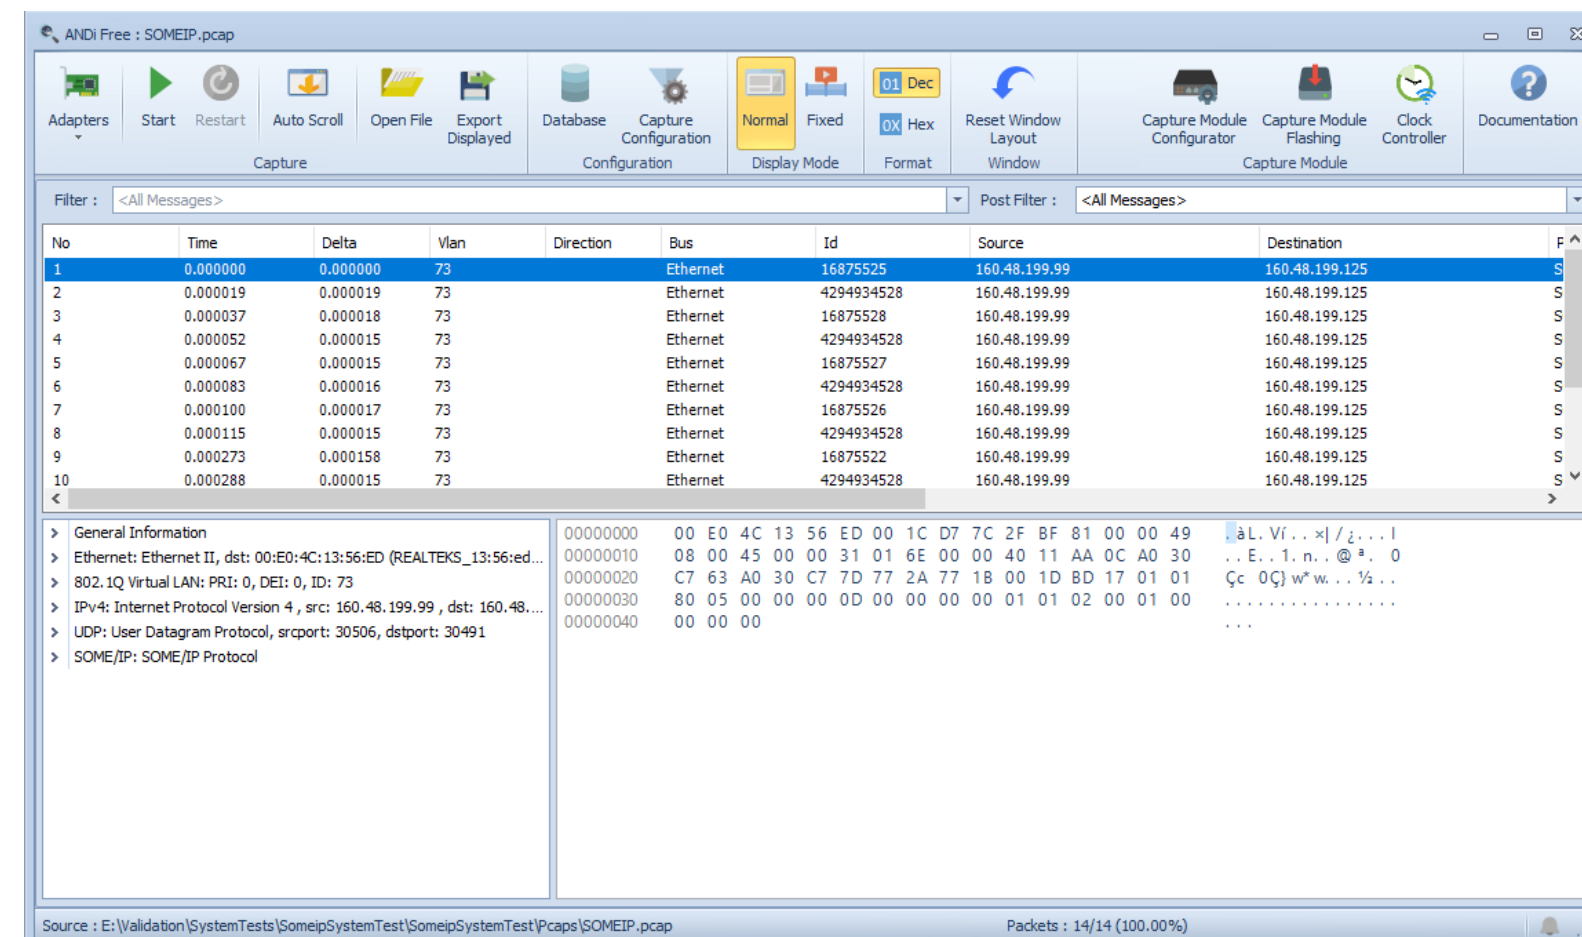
ANDi Free : SOMEIP.pcap

Adapters | Start | Restart | Auto Scroll | Open File | Export Displayed | Database | Capture Configuration | Normal | Fixed | 01 Dec | 0X Hex | Reset Window Layout | Capture Module Configurator | Capture Module Flashing | Clock Controller | Documentation

Capture | Configuration | Display Mode | Format | Window | Capture Module

Filter : <All Messages> Post Filter : <All Messages>

| No | Time | Delta | Vlan | Direction | Bus | Id | Source | Destination | P |
|---|---|---|---|---|---|---|---|---|---|
| 1 | 0.000000 | 0.000000 | 73 | | Ethernet | 16875525 | 160.48.199.99 | 160.48.199.125 | S |
| 2 | 0.000019 | 0.000019 | 73 | | Ethernet | 4294934528 | 160.48.199.99 | 160.48.199.125 | S |
| 3 | 0.000037 | 0.000018 | 73 | | Ethernet | 16875528 | 160.48.199.99 | 160.48.199.125 | S |
| 4 | 0.000052 | 0.000015 | 73 | | Ethernet | 4294934528 | 160.48.199.99 | 160.48.199.125 | S |
| 5 | 0.000067 | 0.000015 | 73 | | Ethernet | 16875527 | 160.48.199.99 | 160.48.199.125 | S |
| 6 | 0.000083 | 0.000016 | 73 | | Ethernet | 4294934528 | 160.48.199.99 | 160.48.199.125 | S |
| 7 | 0.000100 | 0.000017 | 73 | | Ethernet | 16875526 | 160.48.199.99 | 160.48.199.125 | S |
| 8 | 0.000115 | 0.000015 | 73 | | Ethernet | 4294934528 | 160.48.199.99 | 160.48.199.125 | S |
| 9 | 0.000273 | 0.000158 | 73 | | Ethernet | 16875522 | 160.48.199.99 | 160.48.199.125 | S |
| 10 | 0.000288 | 0.000015 | 73 | | Ethernet | 4294934528 | 160.48.199.99 | 160.48.199.125 | S |

General Information
Ethernet: Ethernet II, dst: 00:E0:4C:13:56:ED (REALTEKS_13:56:ed...
802.1Q Virtual LAN: PRI: 0, DEI: 0, ID: 73
IPv4: Internet Protocol Version 4 , src: 160.48.199.99 , dst: 160.48....
UDP: User Datagram Protocol, srcport: 30506, dstport: 30491
SOME/IP: SOME/IP Protocol

00000000 00 E0 4C 13 56 ED 00 1C D7 7C 2F BF 81 00 00 49 .àL.Ví..×|/¿...I
00000010 08 00 45 00 00 31 01 6E 00 00 40 11 AA 0C A0 30 ..E..1.n..@ª. 0
00000020 C7 63 A0 30 C7 7D 77 2A 77 1B 00 1D BD 17 01 01 Çc 0Ç}w*w...½..
00000030 80 05 00 00 00 0D 00 00 00 00 01 01 02 00 01 00 ................
00000040 00 00 00 ...

Source : E:\Validation\SystemTests\SomeipSystemTest\SomeipSystemTest\Pcaps\SOMEIP.pcap Packets : 14/14 (100.00%)